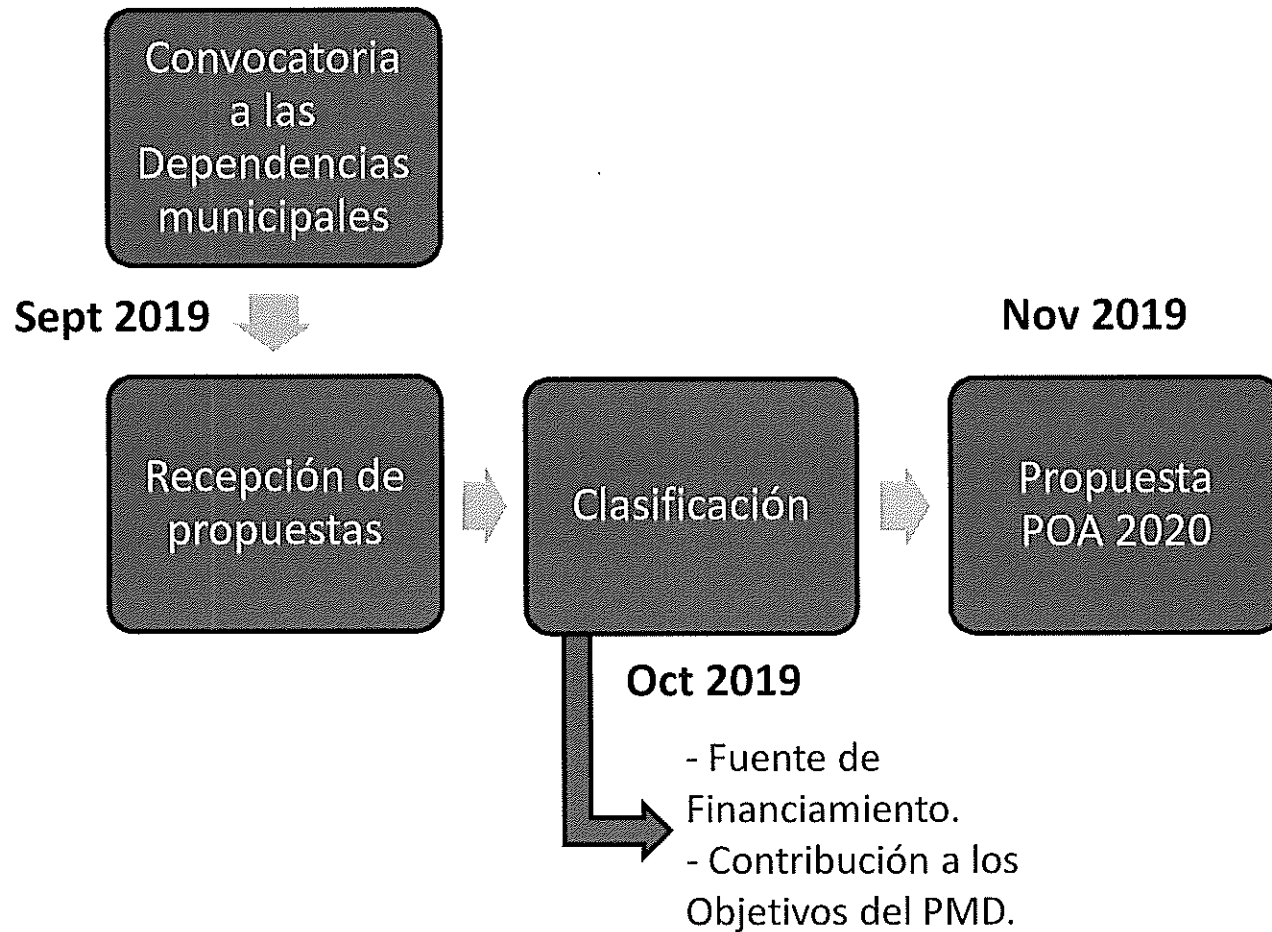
Convocatoria a las Dependencias municipales

Sept 2019

Nov 2019

Recepción de propuestas

Clasificación

Propuesta POA 2020

Oct 2019

- Fuente de Financiamiento.
- Contribución a los Objetivos del PMD.